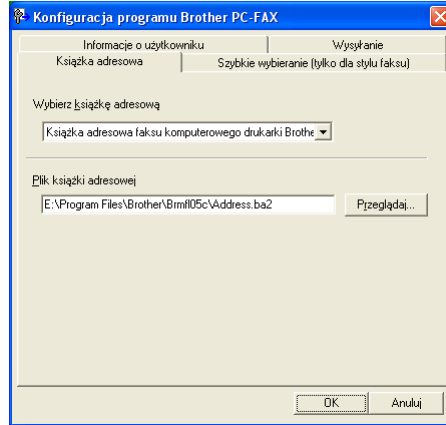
Konfiguracja programu Brother PC-FAX

Informacje o użytkowniku | Wysyłanie
Książka adresowa | Szybkie wybieranie (tylko dla stylu faksu)

Wybierz książkę adresową

Książka adresowa faksu komputerowego drukarki Brothe

Plik książki adresowej

E:\Program Files\Brother\Brmfl05c\Address.ba2

Przeglądaj...

OK

Anuluj